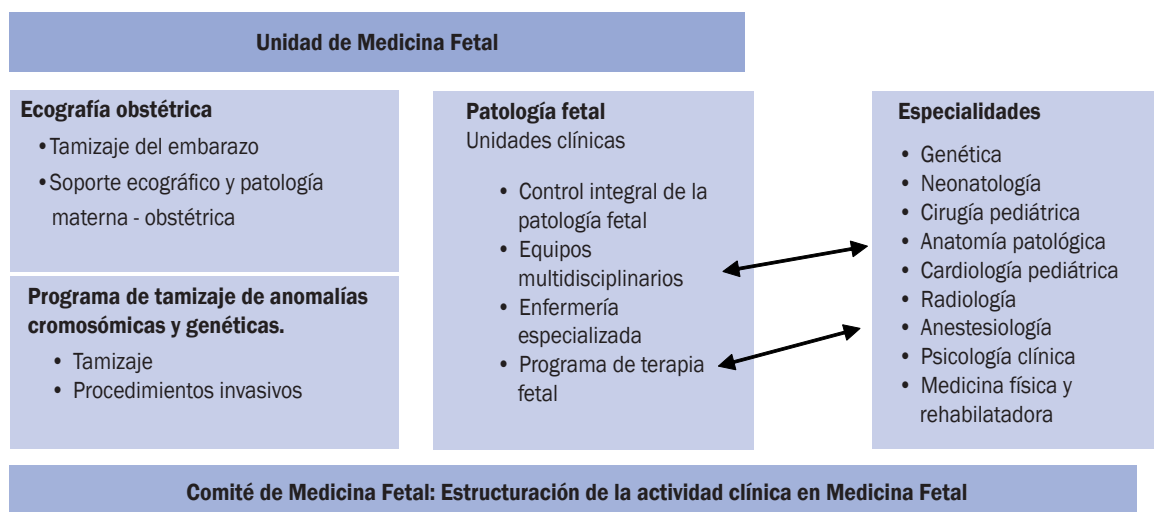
Unidad de Medicina Fetal

Ecografía obstétrica
• Tamizaje del embarazo
• Soporte ecográfico y patología materna - obstétrica

Programa de tamizaje de anomalías cromosómicas y genéticas.
• Tamizaje
• Procedimientos invasivos

Patología fetal
Unidades clínicas
• Control integral de la patología fetal
• Equipos multidisciplinarios
• Enfermería especializada
• Programa de terapia fetal

Especialidades
• Genética
• Neonatología
• Cirugía pediátrica
• Anatomía patológica
• Cardiología pediátrica
• Radiología
• Anestesiología
• Psicología clínica
• Medicina física y rehabilatadora

Comité de Medicina Fetal: Estructuración de la actividad clínica en Medicina Fetal